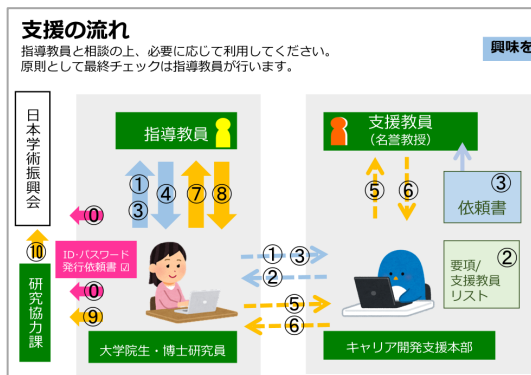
支援の流れ
指導教員と相談の上、必要に応じて利用してください。
原則として最終チェックは指導教員が行います。

興味を

日本学術振興会

指導教員

①
③
④
⑦
⑧

支援教員
（名誉教授）

⑤
⑥

③
依頼書

⓪
ID・パスワード発行依頼書

⑩

① ③
②

②
要項/支援教員リスト

研究協力課

⓪
⑨

⑤
⑥

大学院生・博士研究員

キャリア開発支援本部